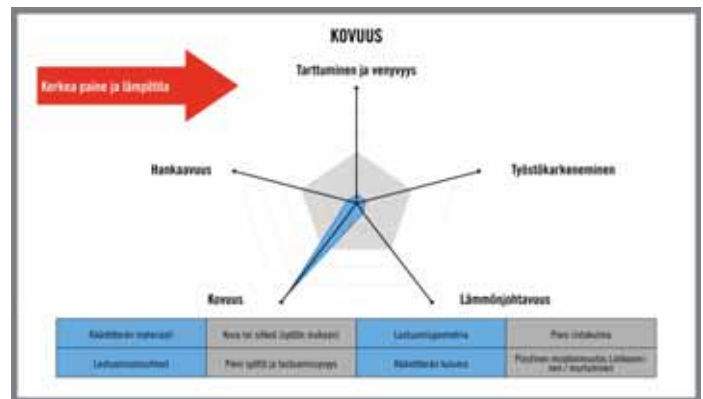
KOVUUS

Korkea paine ja lämpötila

Tarttuminen ja venyvyys

Hankaavuus

Työstökarkeneminen

Kovuus

Lämmönjohtavuus

| Kääntöterän materiaali | Hoo tai silent (syötön mukaan) | Lastuamisgeometria | Pieni irtokulma |
|---|---|---|---|
| Lastuamisolosuhteet | Pieni syöttö ja lastuamissyvyys | Kääntöterän kulumo | Plastinen muodonmuutos. Lohkeaminen / murtuminen |